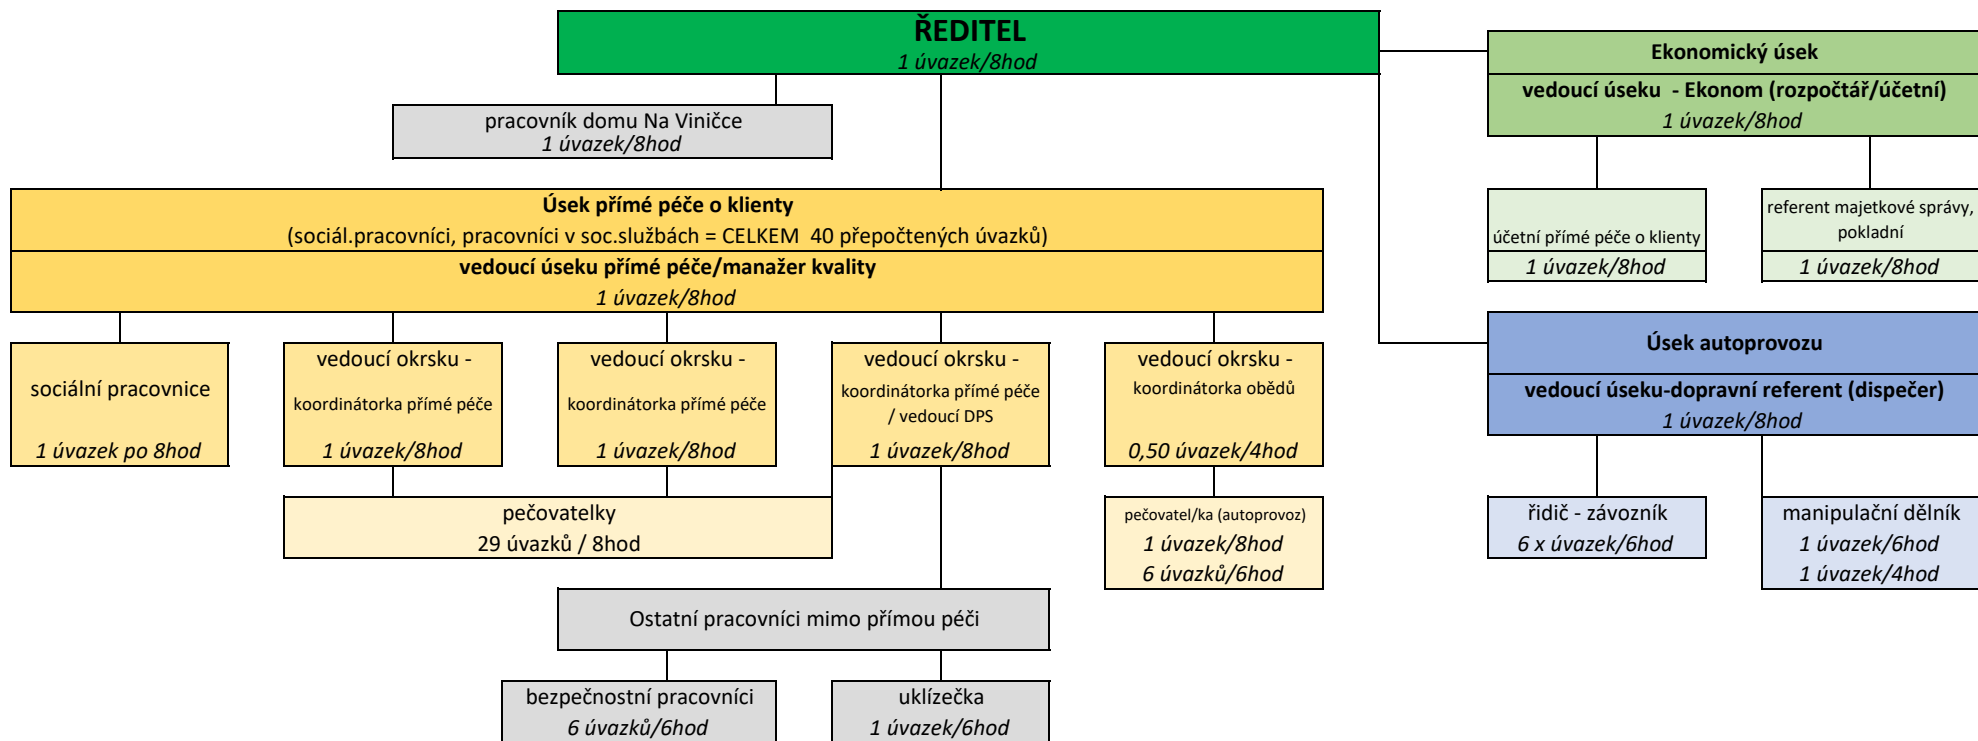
ŘEDITEL
1 úvazek/8hod

Ekonomický úsek
vedoucí úseku - Ekonom (rozpočtář/účetní)
1 úvazek/8hod

pracovník domu Na Viničce
1 úvazek/8hod

Úsek přímé péče o klienty
(sociál.pracovníci, pracovníci v soc.službách = CELKEM 40 přepočtených úvazků)
vedoucí úseku přímé péče/manažer kvality
1 úvazek/8hod

účetní přímé péče o klienty
1 úvazek/8hod

referent majetkové správy, pokladní
1 úvazek/8hod

Úsek autoprovozu
vedoucí úseku-dopravní referent (dispečer)
1 úvazek/8hod

sociální pracovnice
1 úvazek po 8hod

vedoucí okrsku - koordinátorka přímé péče
1 úvazek/8hod

vedoucí okrsku - koordinátorka přímé péče
1 úvazek/8hod

vedoucí okrsku - koordinátorka přímé péče / vedoucí DPS
1 úvazek/8hod

vedoucí okrsku - koordinátorka obědů
0,50 úvazek/4hod

pečovatelky
29 úvazků / 8hod

pečovatel/ka (autoprovoz)
1 úvazek/8hod
6 úvazků/6hod

řidič - závozník
6 x úvazek/6hod

manipulační dělník
1 úvazek/6hod
1 úvazek/4hod

Ostatní pracovníci mimo přímou péči

bezpečnostní pracovníci
6 úvazků/6hod

uklízečka
1 úvazek/6hod